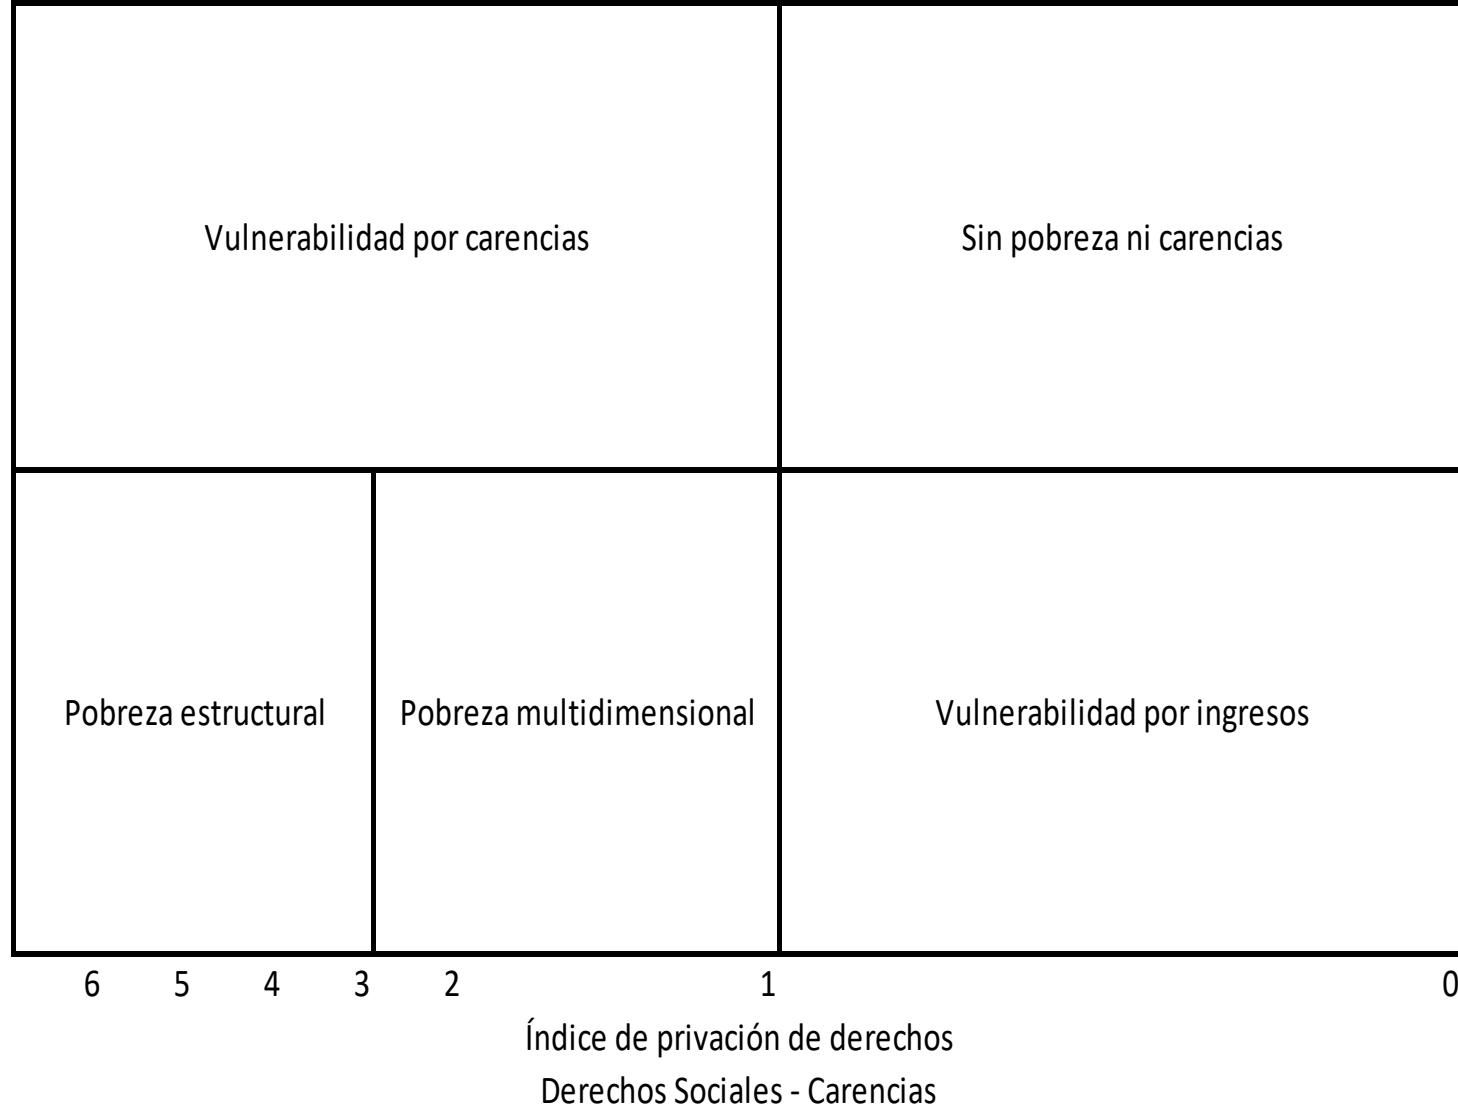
Vulnerabilidad por carencias

Sin pobreza ni carencias

Pobreza estructural

Pobreza multidimensional

Vulnerabilidad por ingresos

6 5 4 3 2 1 0

Índice de privación de derechos

Derechos Sociales - Carencias